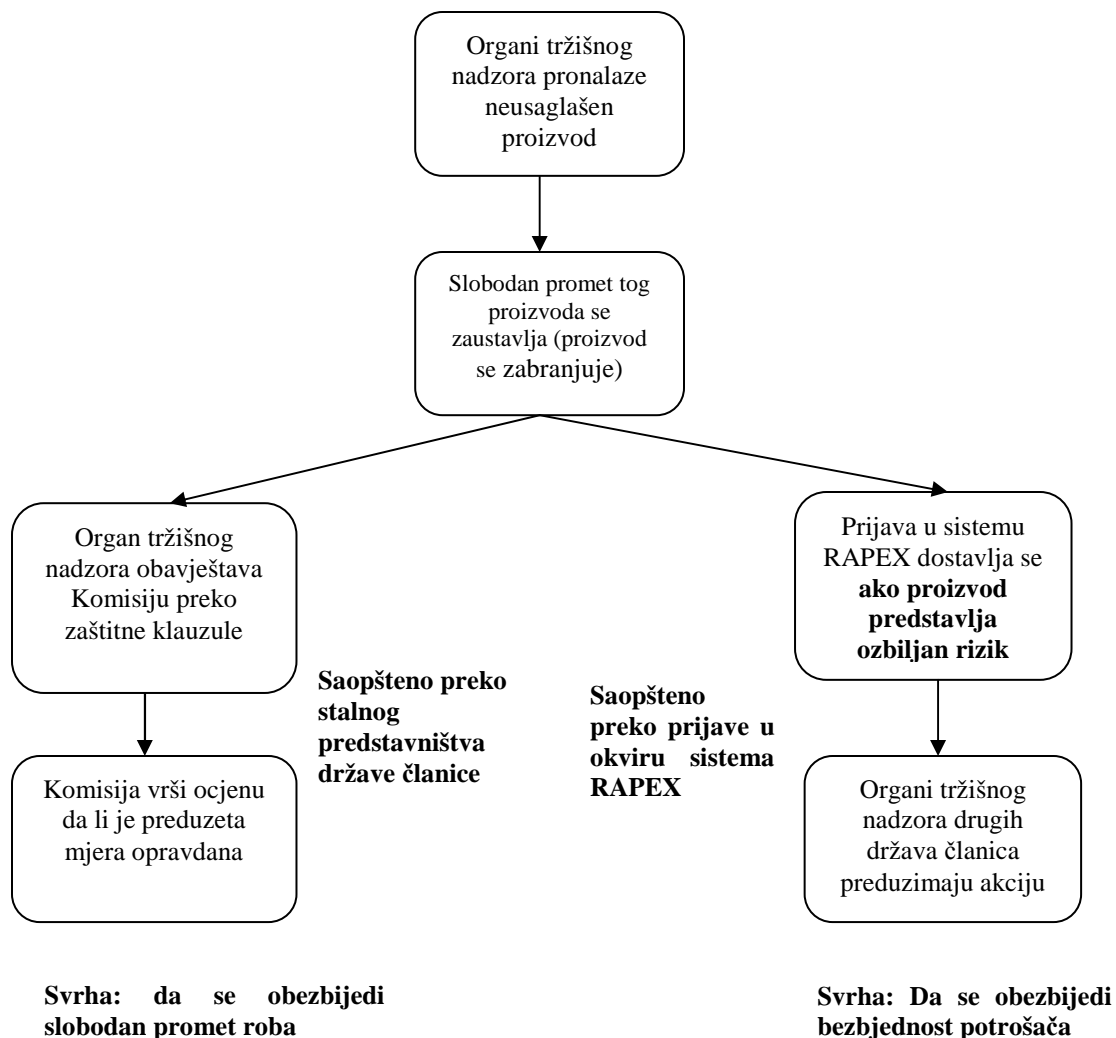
Organi tržišnog nadzora pronalaze neusaglašen proizvod

Slobodan promet tog proizvoda se zaustavlja (proizvod se zabranjuje)

Organ tržišnog nadzora obavještava Komisiju preko zaštitne klauzule

Prijava u sistemu RAPEX dostavlja se **ako proizvod predstavlja ozbiljan rizik**

**Saopšteno preko stalnog predstavništva države članice**

**Saopšteno preko prijave u okviru sistema RAPEX**

Komisija vrši ocjenu da li je preduzeta mjera opravdana

Organi tržišnog nadzora drugih država članica preduzimaju akciju

**Svrha: da se obezbijedi slobodan promet roba**

**Svrha: Da se obezbijedi bezbjednost potrošača**